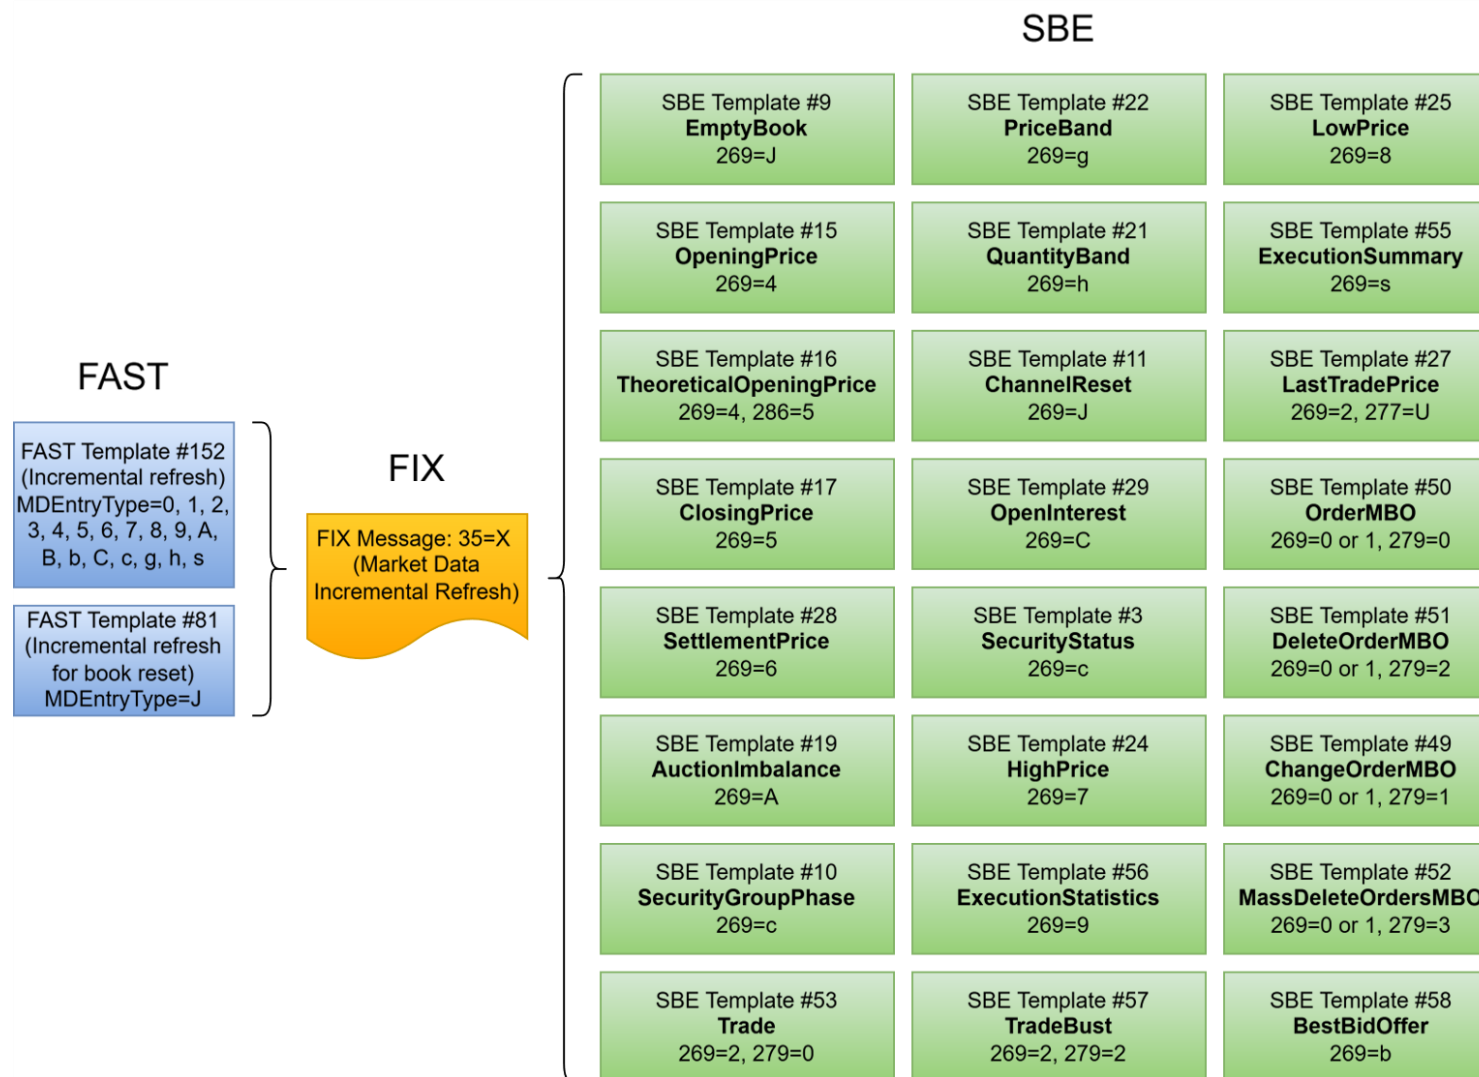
SBE

FAST

FAST Template #152 (Incremental refresh) MDEntryType=0, 1, 2, 3, 4, 5, 6, 7, 8, 9, A, B, b, C, c, g, h, s

FAST Template #81 (Incremental refresh for book reset) MDEntryType=J

FIX

FIX Message: 35=X (Market Data Incremental Refresh)

SBE Template #9
**EmptyBook**
269=J

SBE Template #22
**PriceBand**
269=g

SBE Template #25
**LowPrice**
269=8

SBE Template #15
**OpeningPrice**
269=4

SBE Template #21
**QuantityBand**
269=h

SBE Template #55
**ExecutionSummary**
269=s

SBE Template #16
**TheoreticalOpeningPrice**
269=4, 286=5

SBE Template #11
**ChannelReset**
269=J

SBE Template #27
**LastTradePrice**
269=2, 277=U

SBE Template #17
**ClosingPrice**
269=5

SBE Template #29
**OpenInterest**
269=C

SBE Template #50
**OrderMBO**
269=0 or 1, 279=0

SBE Template #28
**SettlementPrice**
269=6

SBE Template #3
**SecurityStatus**
269=c

SBE Template #51
**DeleteOrderMBO**
269=0 or 1, 279=2

SBE Template #19
**AuctionImbalance**
269=A

SBE Template #24
**HighPrice**
269=7

SBE Template #49
**ChangeOrderMBO**
269=0 or 1, 279=1

SBE Template #10
**SecurityGroupPhase**
269=c

SBE Template #56
**ExecutionStatistics**
269=9

SBE Template #52
**MassDeleteOrdersMBO**
269=0 or 1, 279=3

SBE Template #53
**Trade**
269=2, 279=0

SBE Template #57
**TradeBust**
269=2, 279=2

SBE Template #58
**BestBidOffer**
269=b